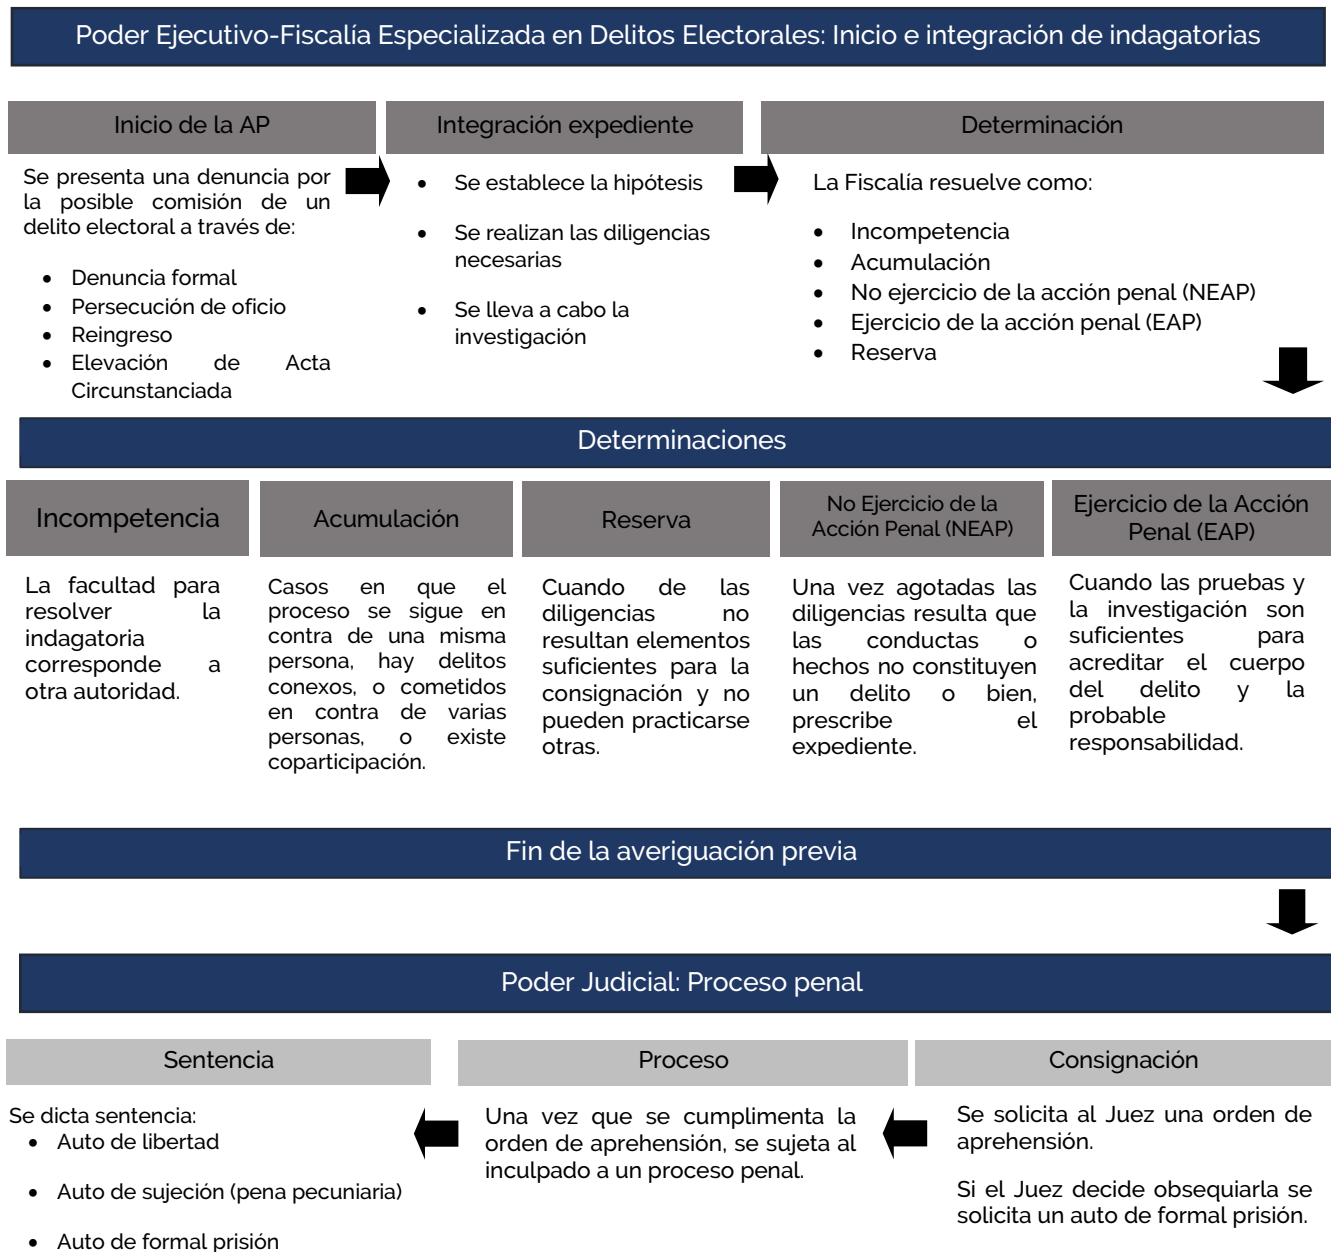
Poder Ejecutivo-Fiscalía Especializada en Delitos Electorales: Inicio e integración de indagatorias

Inicio de la AP

Se presenta una denuncia por la posible comisión de un delito electoral a través de:

- Denuncia formal
- Persecución de oficio
- Reingreso
- Elevación de Acta Circunstanciada

Integración expediente

- Se establece la hipótesis
- Se realizan las diligencias necesarias
- Se lleva a cabo la investigación

Determinación

La Fiscalía resuelve como:

- Incompetencia
- Acumulación
- No ejercicio de la acción penal (NEAP)
- Ejercicio de la acción penal (EAP)
- Reserva

Determinaciones

Incompetencia

La facultad para resolver la indagatoria corresponde a otra autoridad.

Acumulación

Casos en que el proceso se sigue en contra de una misma persona, hay delitos conexos, o cometidos en contra de varias personas, o existe coparticipación.

Reserva

Cuando de las diligencias no resultan elementos suficientes para la consignación y no pueden practicarse otras.

No Ejercicio de la Acción Penal (NEAP)

Una vez agotadas las diligencias resulta que las conductas o hechos no constituyen un delito o bien, prescribe el expediente.

Ejercicio de la Acción Penal (EAP)

Cuando las pruebas y la investigación son suficientes para acreditar el cuerpo del delito y la probable responsabilidad.

Fin de la averiguación previa

Poder Judicial: Proceso penal

Sentencia

Se dicta sentencia:
- Auto de libertad
- Auto de sujeción (pena pecuniaria)
- Auto de formal prisión

Proceso

Una vez que se cumplimenta la orden de aprehensión, se sujeta al inculpado a un proceso penal.

Consignación

Se solicita al Juez una orden de aprehensión.

Si el Juez decide obsequiarla se solicita un auto de formal prisión.